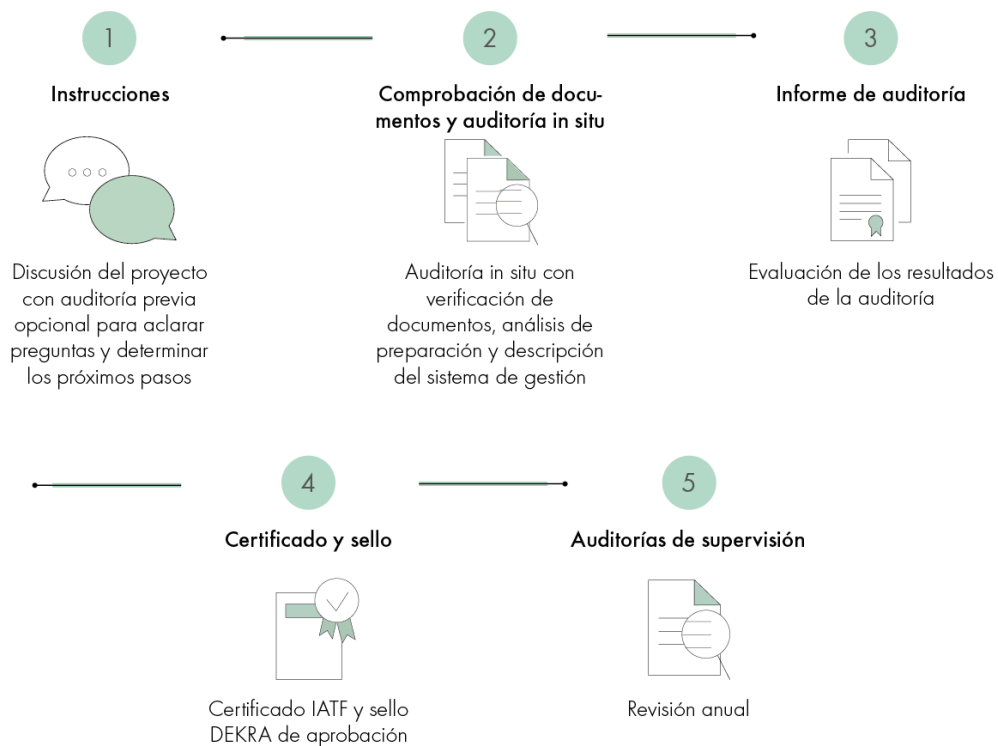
1

Instrucciones

Discusión del proyecto con auditoría previa opcional para aclarar preguntas y determinar los próximos pasos

2

Comprobación de documentos y auditoría in situ

Auditoría in situ con verificación de documentos, análisis de preparación y descripción del sistema de gestión

3

Informe de auditoría

Evaluación de los resultados de la auditoría

4

Certificado y sello

Certificado IATF y sello DEKRA de aprobación

5

Auditorías de supervisión

Revisión anual